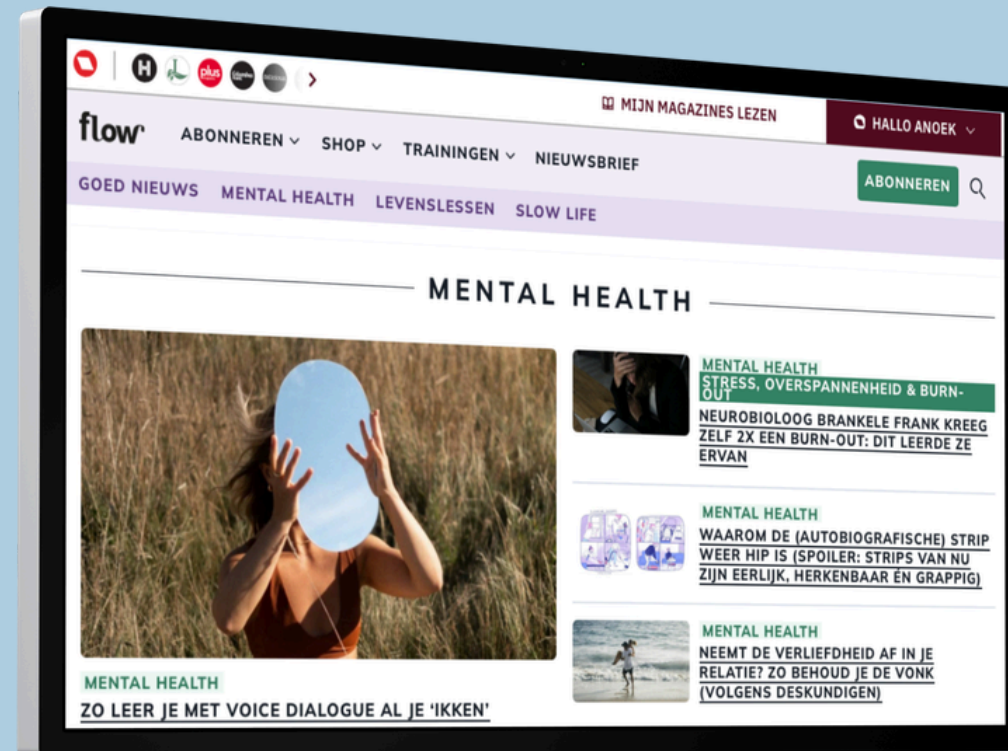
H plus

MIJN MAGAZINES LEZEN

HALLO ANOEK

flow

ABONNEREN SHOP TRAININGEN NIEUWSBRIEF

ABONNEREN

GOED NIEUWS MENTAL HEALTH LEVENSLESSEN SLOW LIFE

MENTAL HEALTH

MENTAL HEALTH

STRESS, OVERSPANNENHEID & BURN-OUT

NEUROBIOLOOG BRANKELE FRANK KREEG ZELF 2X EEN BURN-OUT: DIT LEERDE ZE ERVAN

MENTAL HEALTH

WAAROM DE (AUTOBIOGRAFISCHE) STRIP WEER HIP IS (SPOILER: STRIPS VAN NU ZIJN EERLIJK, HERKENBAAR ÉN GRAPPIG)

MENTAL HEALTH

NEEMT DE VERLIEFDHEID AF IN JE RELATIE? ZO BEHOUD JE DE VONK (VOLGENS DESKUNDIGEN)

MENTAL HEALTH

ZO LEER JE MET VOICE DIALOGUE AL JE 'IKKEN'